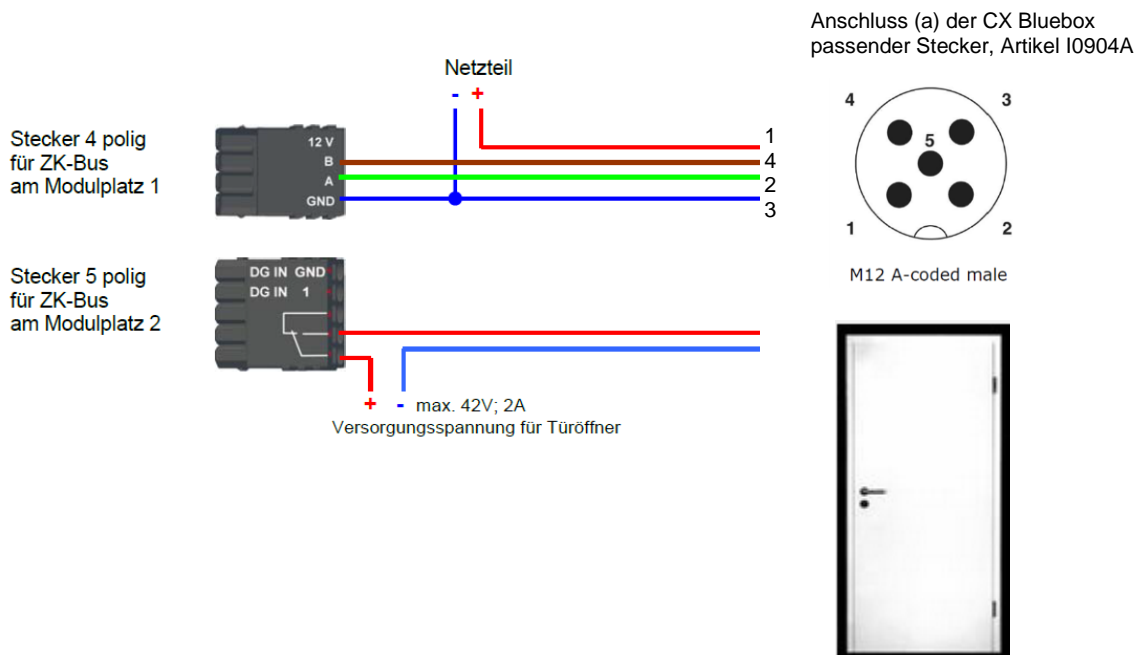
Anschluss (a) der CX Bluebox
passender Stecker, Artikel I0904A

Netzteil
- +

Stecker 4 polig
für ZK-Bus
am Modulplatz 1

12 V
B
A
GND

1
4
2
3

4 3
5
1 2

M12 A-coded male

Stecker 5 polig
für ZK-Bus
am Modulplatz 2

DG IN GND
DG IN 1

+ - max. 42V; 2A
Versorgungsspannung für Türöffner